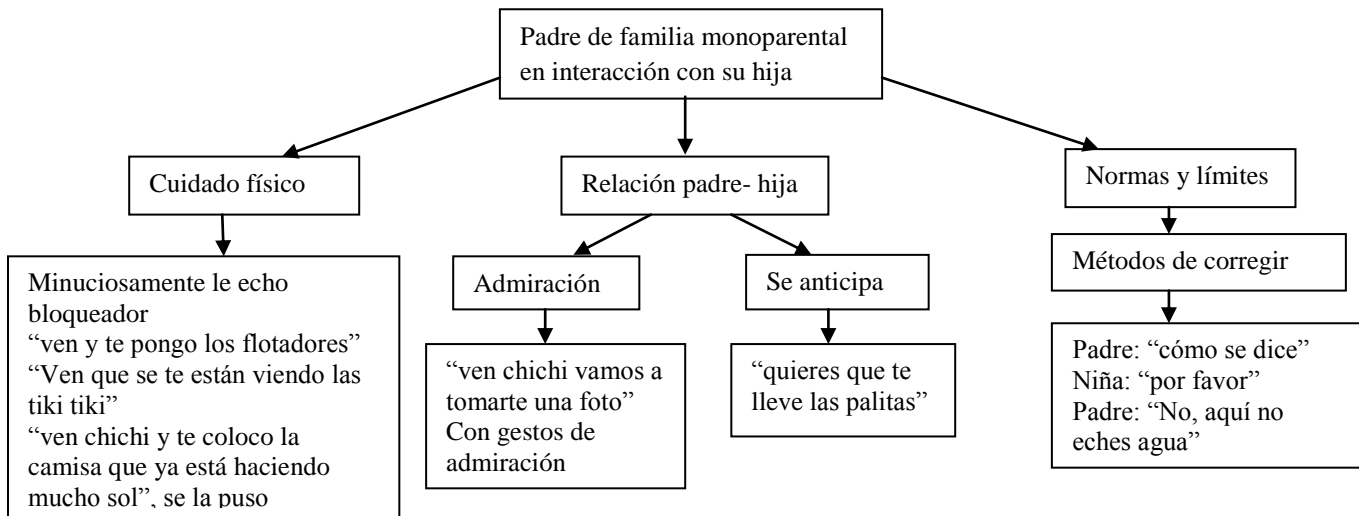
Padre de familia monoparental en interacción con su hija

Cuidado físico

Minuciosamente le echo bloqueador
“ven y te pongo los flotadores”
“Ven que se te están viendo las tiki tiki”
“ven chichi y te coloco la camisa que ya está haciendo mucho sol”, se la puso

Relación padre- hija

Admiración

“ven chichi vamos a tomarte una foto”
Con gestos de admiración

Se anticipa

“quieres que te lleve las palitas”

Normas y límites

Métodos de corregir

Padre: “cómo se dice”
Niña: “por favor”
Padre: “No, aquí no eches agua”